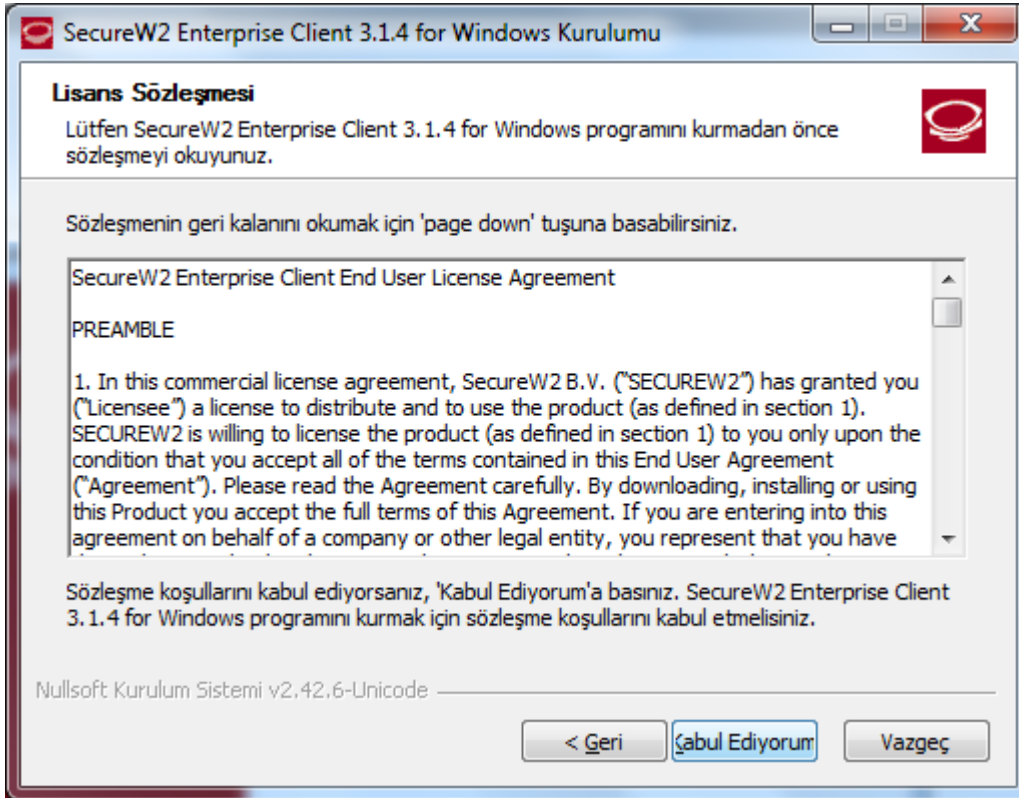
SecureW2 Enterprise Client 3.1.4 for Windows Kurulumu

Lisans Sözleşmesi

Lütfen SecureW2 Enterprise Client 3.1.4 for Windows programını kurmadan önce sözleşmeyi okuyunuz.

Sözleşmenin geri kalanını okumak için 'page down' tuşuna basabilirsiniz.

SecureW2 Enterprise Client End User License Agreement

PREAMBLE

1. In this commercial license agreement, SecureW2 B.V. ("SECUREW2") has granted you ("Licensee") a license to distribute and to use the product (as defined in section 1). SECUREW2 is willing to license the product (as defined in section 1) to you only upon the condition that you accept all of the terms contained in this End User Agreement ("Agreement"). Please read the Agreement carefully. By downloading, installing or using this Product you accept the full terms of this Agreement. If you are entering into this agreement on behalf of a company or other legal entity, you represent that you have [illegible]

Sözleşme koşullarını kabul ediyorsanız, 'Kabul Ediyorum'a basınız. SecureW2 Enterprise Client 3.1.4 for Windows programını kurmak için sözleşme koşullarını kabul etmelisiniz.

Nullsoft Kurulum Sistemi v2.42.6-Unicode

< Geri

Kabul Ediyorum

Vazgeç